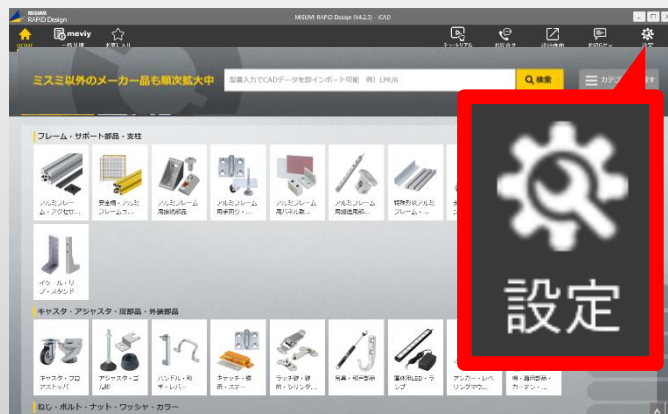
MISUMI RAPiD Design
MISUMI RAPID Design (V4.2.3) iCAD
HOME
meviy
ミスミ以外のメーカー品も順次拡大中
型番入力でCADデータを即インポート可能 例）LHU6
検索
カテゴリ
フレーム・サポート部品・支柱
アルミフレーム・アクセサ...
安全柵・アルミフレームコ...
アルミフレーム用接続部品
アルミフレーム用手すり・...
アルミフレーム用パネル取...
アルミフレーム用接続用部...
特殊形状アルミフレーム・...
イモ・ル・リブ・スタンド
キャスタ・アジャスタ・戸部品・外装部品
キャスタ・フロアストッパ
アジャスタ・ゴム脚
ハンドル・取手・レバー
キャッチ・錠前・ステー
ラッチ錠・錠前・シリンダ...
照明・表示器
アンカー・レベリングマウ...
ねじ・ボルト・ナット・ワッシャ・カラー
設定